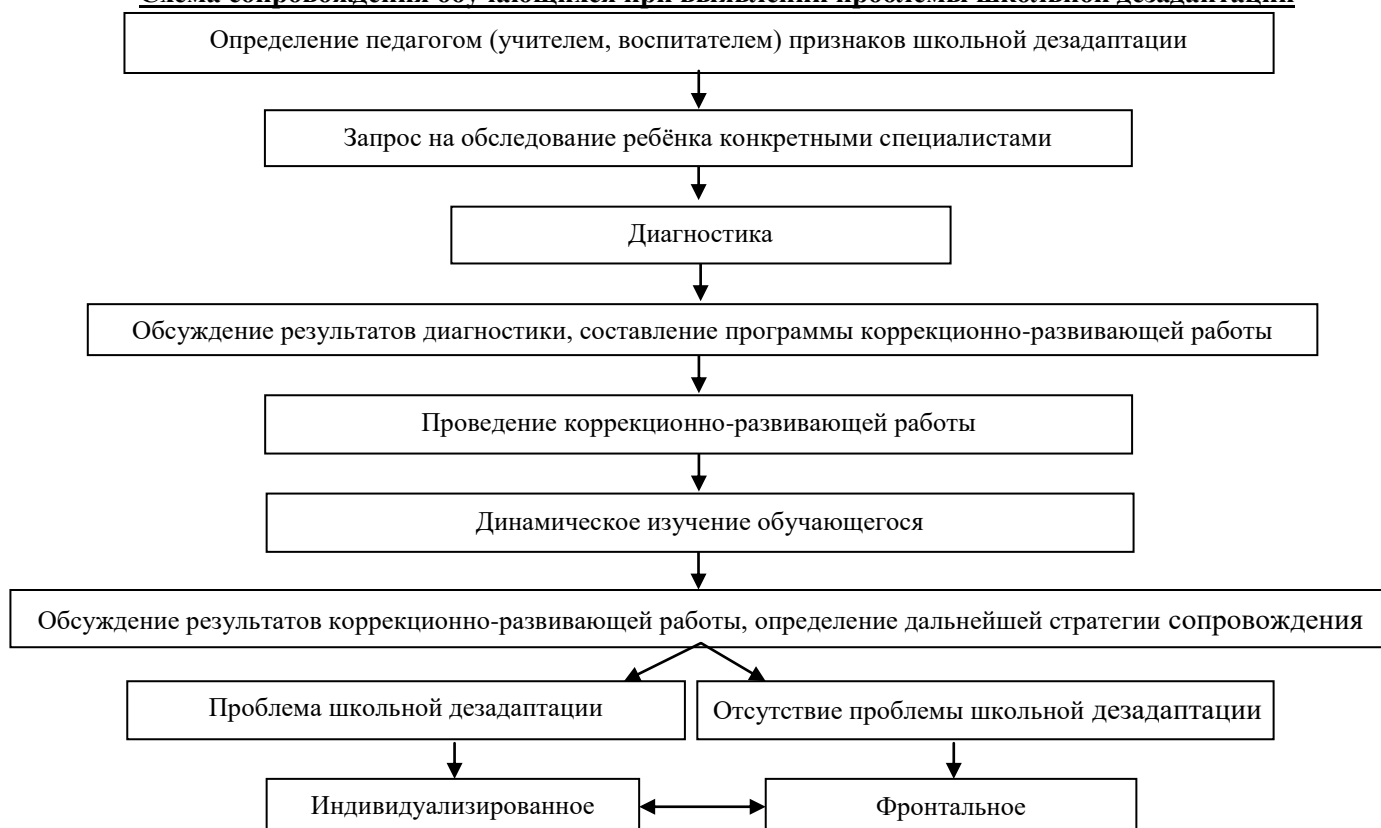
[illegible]

Определение педагогом (учителем, воспитателем) признаков школьной дезадаптации

Запрос на обследование ребёнка конкретными специалистами

Диагностика

Обсуждение результатов диагностики, составление программы коррекционно-развивающей работы

Проведение коррекционно-развивающей работы

Динамическое изучение обучающегося

Обсуждение результатов коррекционно-развивающей работы, определение дальнейшей стратегии сопровождения

Проблема школьной дезадаптации

Отсутствие проблемы школьной дезадаптации

Индивидуализированное

Фронтальное